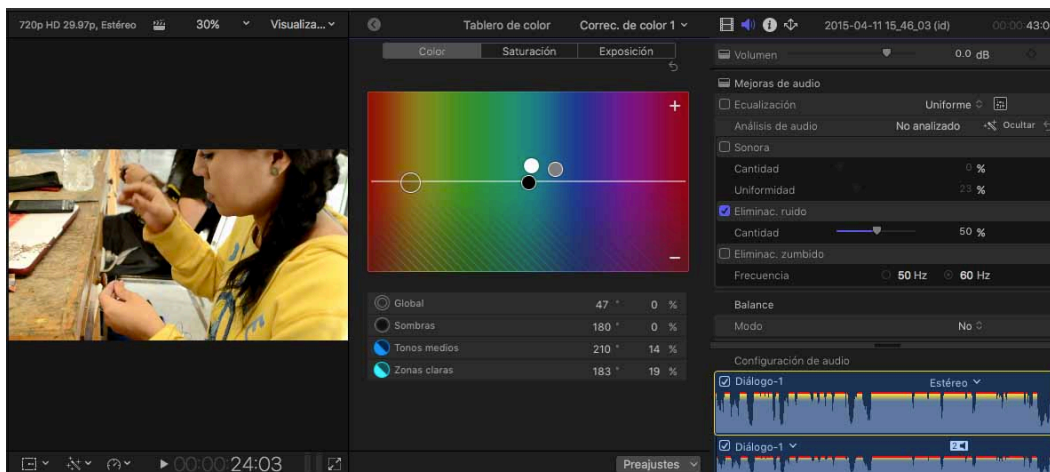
720p HD 29.97p, Estéreo 30% Visualiza...

Tablero de color Correc. de color 1

2015-04-11 15_46_03 (id) 00:00:43:0

Color Saturación Exposición

+

–

| | | |
|---|---|---|
| Global | 47 ° | 0 % |
| Sombras | 180 ° | 0 % |
| Tonos medios | 210 ° | 14 % |
| Zonas claras | 183 ° | 19 % |

Volumen 0.0 dB

Mejoras de audio

Ecualización Uniforme

Análisis de audio No analizado Ocultar

Sonora

Cantidad 0 %

Uniformidad 23 %

Eliminac. ruido

Cantidad 50 %

Eliminac. zumbido

Frecuencia 50 Hz 60 Hz

Balance

Modo No

Configuración de audio

Diálogo-1 Estéreo

Diálogo-1 2

00:00:24:03

Preajustes